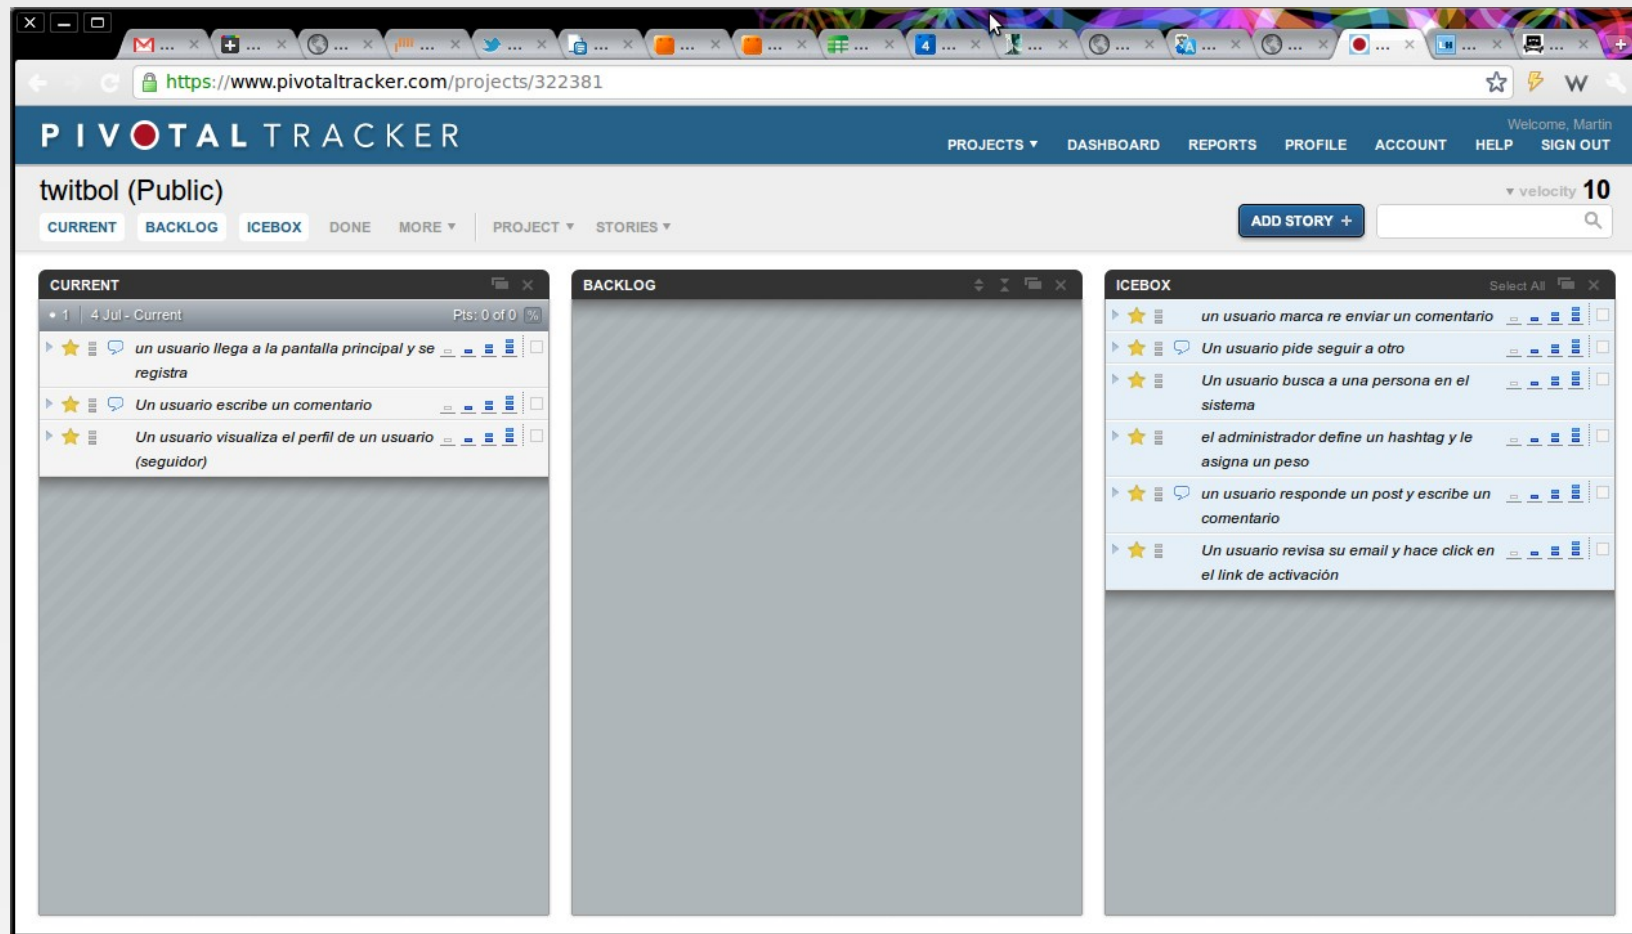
https://www.pivotaltracker.com/projects/322381

PIVOTAL TRACKER

Welcome, Martin

PROJECTS ▾ DASHBOARD REPORTS PROFILE ACCOUNT HELP SIGN OUT

twitbol (Public)

CURRENT BACKLOG ICEBOX DONE MORE ▾ PROJECT ▾ STORIES ▾

▾ velocity 10

ADD STORY +

CURRENT

• 1 | 4 Jul - Current Pts: 0 of 0 %

un usuario llega a la pantalla principal y se registra

Un usuario escribe un comentario

Un usuario visualiza el perfil de un usuario (seguidor)

BACKLOG

ICEBOX

Select All

un usuario marca re enviar un comentario

Un usuario pide seguir a otro

Un usuario busca a una persona en el sistema

el administrador define un hashtag y le asigna un peso

un usuario responde un post y escribe un comentario

Un usuario revisa su email y hace click en el link de activación